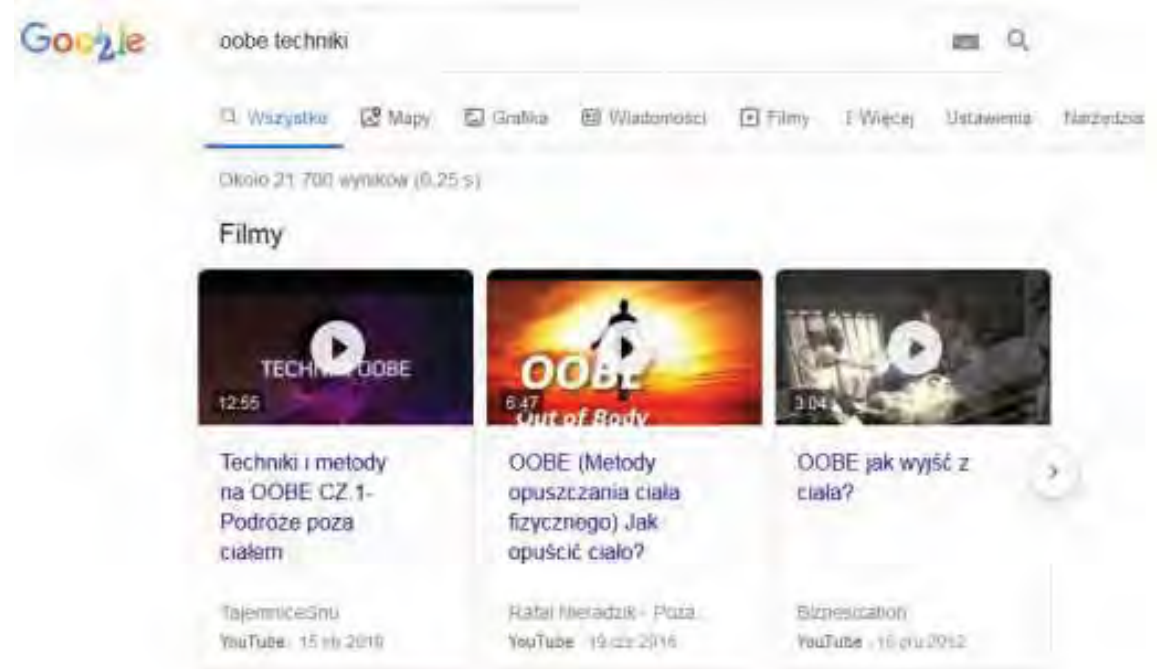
Google

oobe techniki

Wszystko Mapy Grafika Wiadomości Filmy ⁝ Więcej Ustawienia Narzędzia

Około 21 700 wyników (0,25 s)

Filmy

TECHN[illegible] OOBE
12:55

Techniki i metody na OOBE CZ.1- Podróże poza ciałem

TajemniceSnu
YouTube · 15 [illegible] 2019

OOBE
Out of Body
6:47

OOBE (Metody opuszczania ciała fizycznego) Jak opuścić ciało?

Rafał Nieradzik - Poza...
YouTube · 19 cze 2016

3:04

OOBE jak wyjść z ciała?

Bizpesication
YouTube · 16 gru 2012